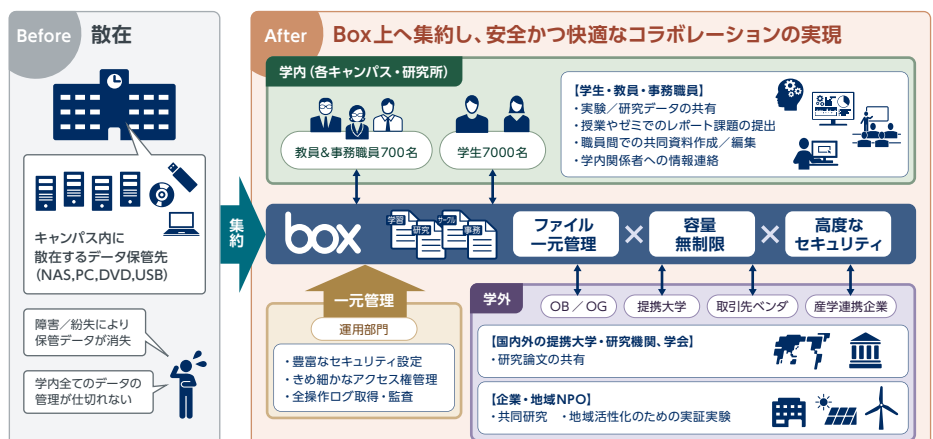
Before 散在

キャンパス内に散在するデータ保管先（NAS,PC,DVD,USB）

障害／紛失により保管データが消失

学内全てのデータの管理が仕切れない

集約

After Box上へ集約し、安全かつ快適なコラボレーションの実現

学内（各キャンパス・研究所）

教員＆事務職員700名

学生7000名

【学生・教員・事務職員】
・実験／研究データの共有
・授業やゼミでのレポート課題の提出
・職員間での共同資料作成／編集
・学内関係者への情報連絡

box

学習 研究 サークル 事務

ファイル一元管理 × 容量無制限 × 高度なセキュリティ

一元管理

運用部門

・豊富なセキュリティ設定
・きめ細かなアクセス権管理
・全操作ログ取得・監査

学外

OB／OG

提携大学

取引先ベンダ

産学連携企業

【国内外の提携大学・研究機関、学会】
・研究論文の共有

【企業・地域NPO】
・共同研究　・地域活性化のための実証実験